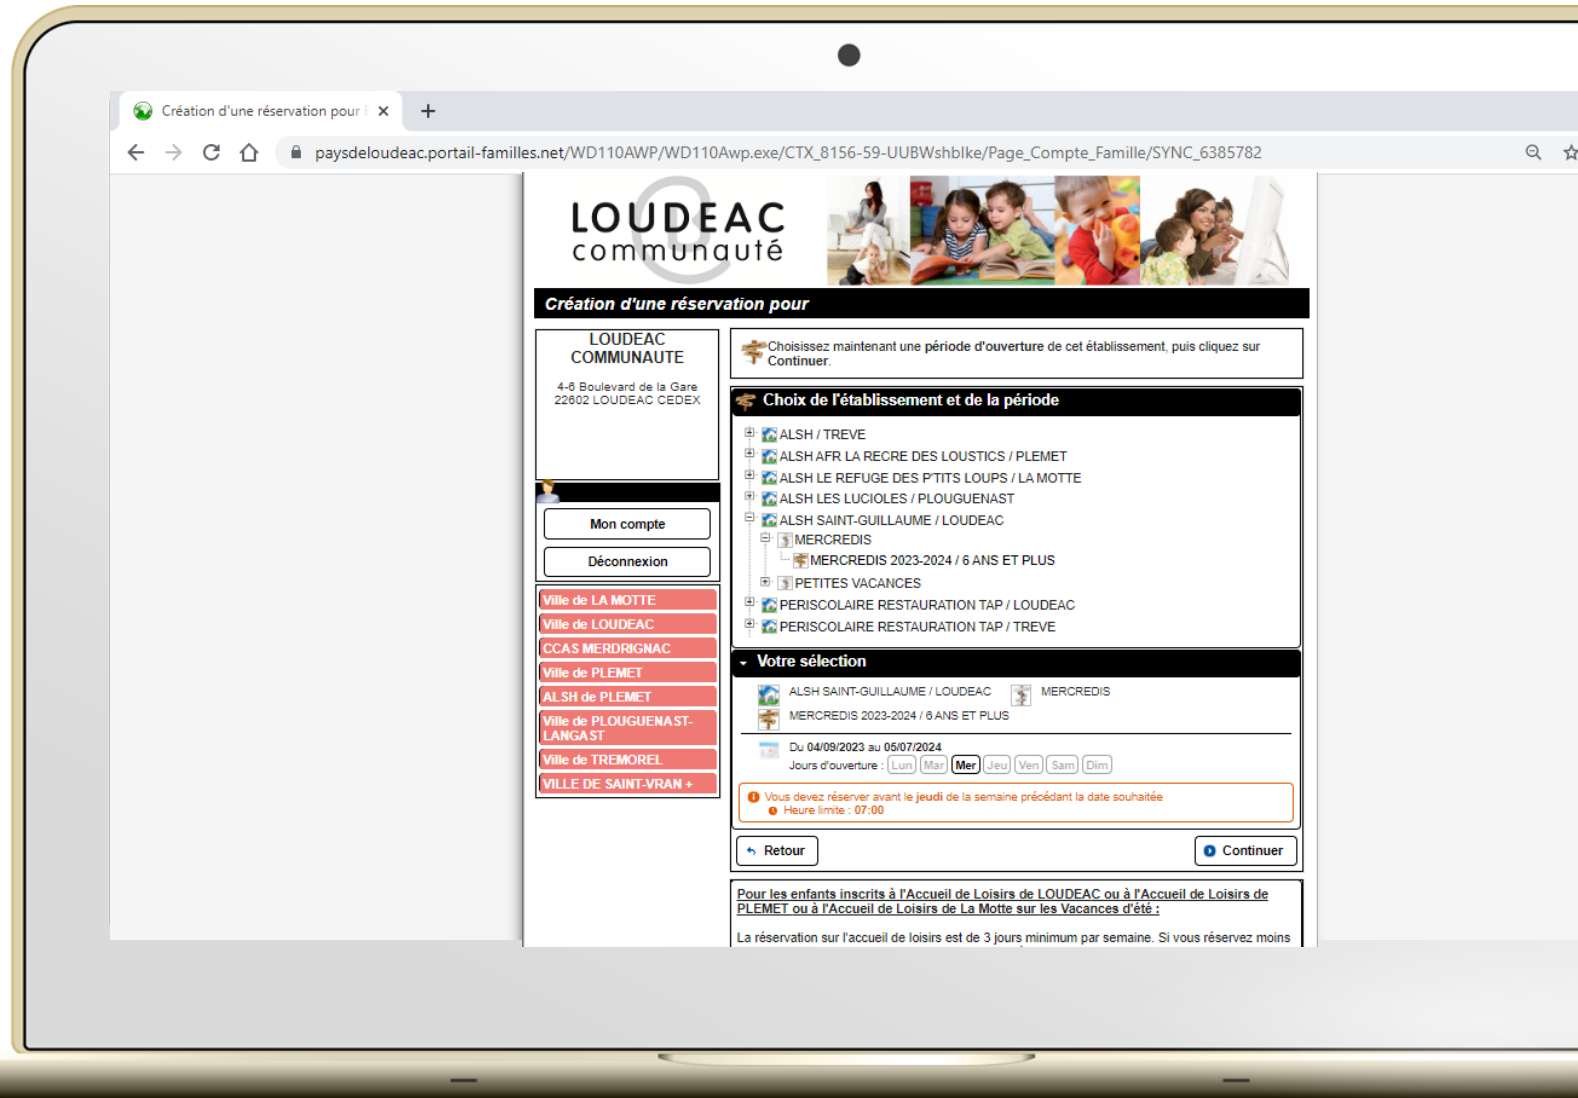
Création d'une réservation pour l

paysdeloudeac.portail-familles.net/WD110AWP/WD110Awp.exe/CTX_8156-59-UUBWshblke/Page_Compte_Famille/SYNC_6385782

LOUDEAC communauté

Création d'une réservation pour

LOUDEAC COMMUNAUTE

4-6 Boulevard de la Gare 22602 LOUDEAC CEDEX

Mon compte

Déconnexion

Ville de LA MOTTE
Ville de LOUDEAC
CCAS MERDRIGNAC
Ville de PLEMET
ALSH de PLEMET
Ville de PLOUGUENAST-LANGAST
Ville de TREMOREL
VILLE DE SAINT-VRAN +

Choisissez maintenant une période d'ouverture de cet établissement, puis cliquez sur Continuer.

Choix de l'établissement et de la période

ALSH / TREVE
ALSH AFR LA RECRE DES LOUSTICS / PLEMET
ALSH LE REFUGE DES P'TITS LOUPS / LA MOTTE
ALSH LES LUCIOLES / PLOUGUENAST
ALSH SAINT-GUILLAUME / LOUDEAC
MERCREDIS
MERCREDIS 2023-2024 / 6 ANS ET PLUS
PETITES VACANCES
PERISCOLAIRE RESTAURATION TAP / LOUDEAC
PERISCOLAIRE RESTAURATION TAP / TREVE

Votre sélection

ALSH SAINT-GUILLAUME / LOUDEAC
MERCREDIS
MERCREDIS 2023-2024 / 6 ANS ET PLUS

Du 04/09/2023 au 05/07/2024
Jours d'ouverture : Lun Mar Mer Jeu Ven Sam Dim

Vous devez réserver avant le jeudi de la semaine précédant la date souhaitée
Heure limite : 07:00

Retour
Continuer

Pour les enfants inscrits à l'Accueil de Loisirs de LOUDEAC ou à l'Accueil de Loisirs de PLEMET ou à l'Accueil de Loisirs de La Motte sur les Vacances d'été :

La réservation sur l'accueil de loisirs est de 3 jours minimum par semaine. Si vous réservez moins